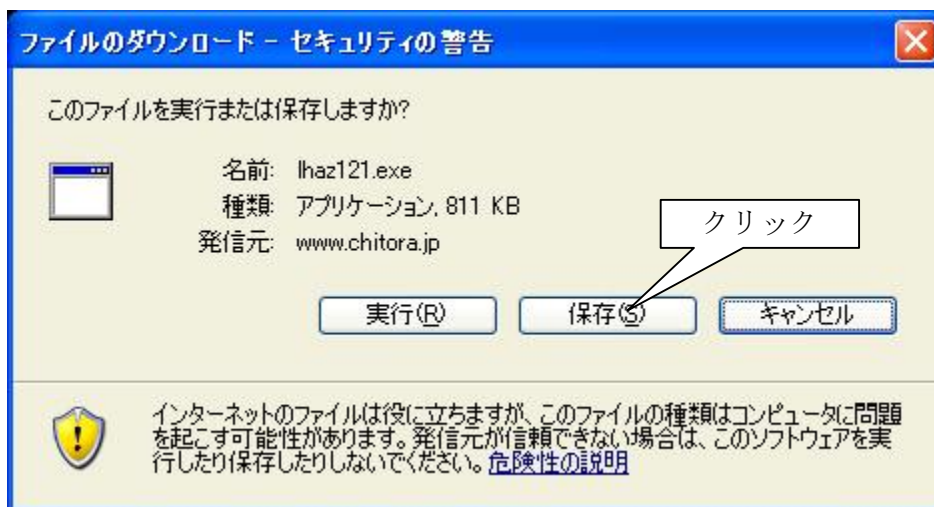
ファイルのダウンロード - セキュリティの警告

このファイルを実行または保存しますか?

名前: lhaz121.exe
種類: アプリケーション, 811 KB
発信元: www.chitora.jp

クリック

実行(R) 保存(S) キャンセル

インターネットのファイルは役に立ちますが、このファイルの種類はコンピュータに問題を起こす可能性があります。発信元が信頼できない場合は、このソフトウェアを実行したり保存したりしないでください。危険性の説明